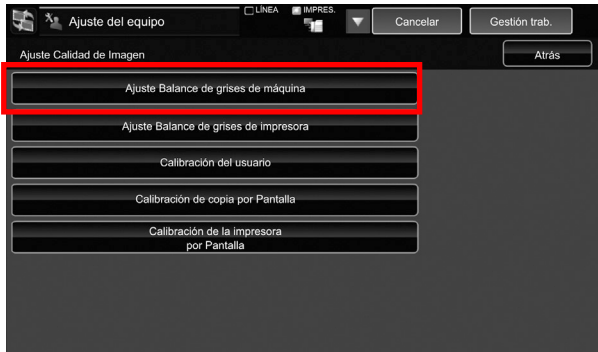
Ajuste del equipo

LÍNEA

IMPRES.

Cancelar

Gestión trab.

Ajuste Calidad de Imagen

Atrás

Ajuste Balance de grises de máquina

Ajuste Balance de grises de impresora

Calibración del usuario

Calibración de copia por Pantalla

Calibración de la impresora por Pantalla